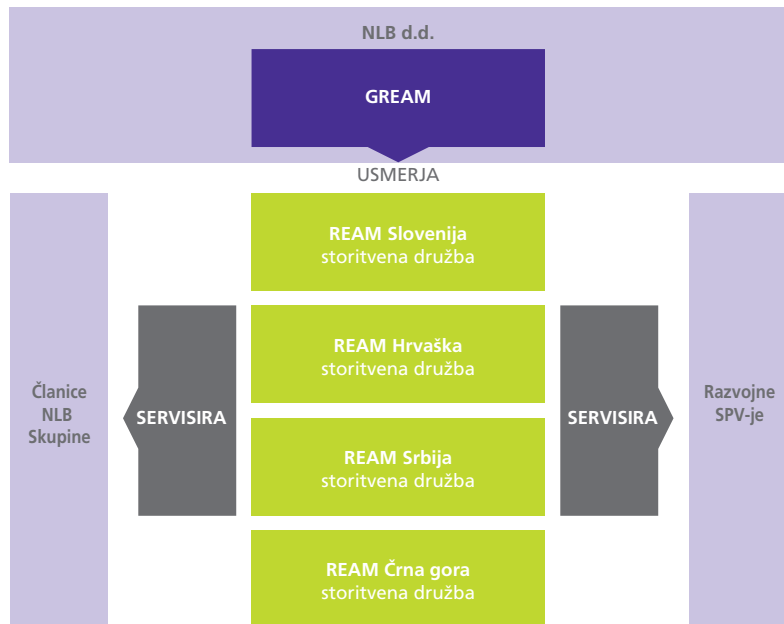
NLB d.d.

GREAM

USMERJA

Članice NLB Skupine

SERVISIRA

REAM Slovenija
storitvena družba

REAM Hrvaška
storitvena družba

REAM Srbija
storitvena družba

REAM Črna gora
storitvena družba

SERVISIRA

Razvojne SPV-je